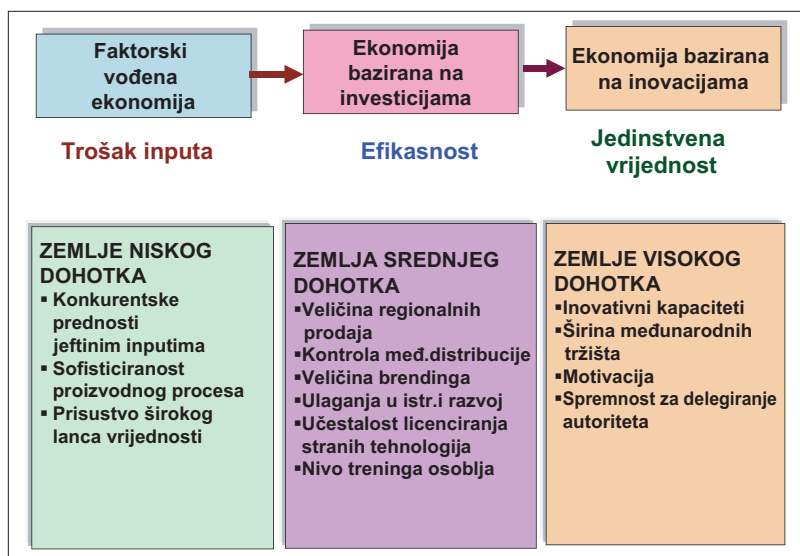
Faktorski vođena ekonomija

Ekonomija bazirana na investicijama

Ekonomija bazirana na inovacijama

Trošak inputa

Efikasnost

Jedinstvena vrijednost

ZEMLJE NISKOG DOHOTKA
▪ Konkurentske prednosti jeftinim inputima
▪ Sofisticiranost proizvodnog procesa
▪ Prisustvo širokog lanca vrijednosti

ZEMLJA SREDNJEG DOHOTKA
▪Veličina regionalnih prodaja
▪Kontrola međ.distribucije
▪Veličina brendinga
▪Ulaganja u istr.i razvoj
▪Učestalost licenciranja stranih tehnologija
▪Nivo treninga osoblja

ZEMLJE VISOKOG DOHOTKA
▪Inovativni kapaciteti
▪Širina međunarodnih tržišta
▪Motivacija
▪Spremnost za delegiranje autoriteta